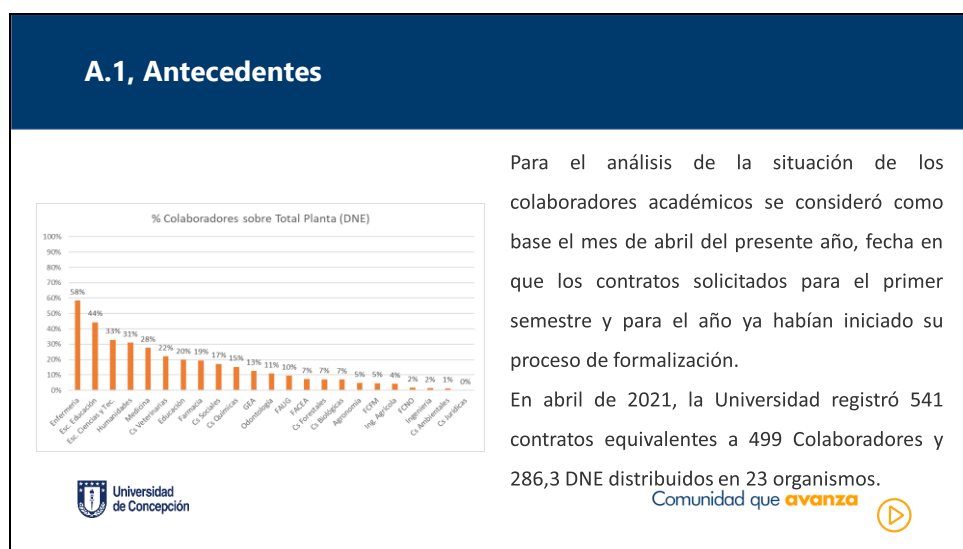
A.1, Antecedentes

% Colaboradores sobre Total Planta (DNE)

100%
90%
80%
70%
60%
50%
40%
30%
20%
10%
0%

58% 44% 33% 31% 28% 22% 20% 19% 17% 15% 13% 11% 10% 7% 7% 7% 5% 5% 4% 2% 2% 1% 0%

Enfermería, Esc. Educación, Esc. Ciencias y Tec., Humanidades, Medicina, Cs Veterinarias, Educación, Farmacia, Cs Sociales, Cs Químicas, GEA, Odontología, FAUG, FACEA, Cs Forestales, Cs Biológicas, Agronomía, FCFM, Ing. Agrícola, FCNO, Ingeniería, Cs Ambientales, Cs Jurídicas

Para el análisis de la situación de los colaboradores académicos se consideró como base el mes de abril del presente año, fecha en que los contratos solicitados para el primer semestre y para el año ya habían iniciado su proceso de formalización.

En abril de 2021, la Universidad registró 541 contratos equivalentes a 499 Colaboradores y 286,3 DNE distribuidos en 23 organismos.

Universidad de Concepción

Comunidad que avanza